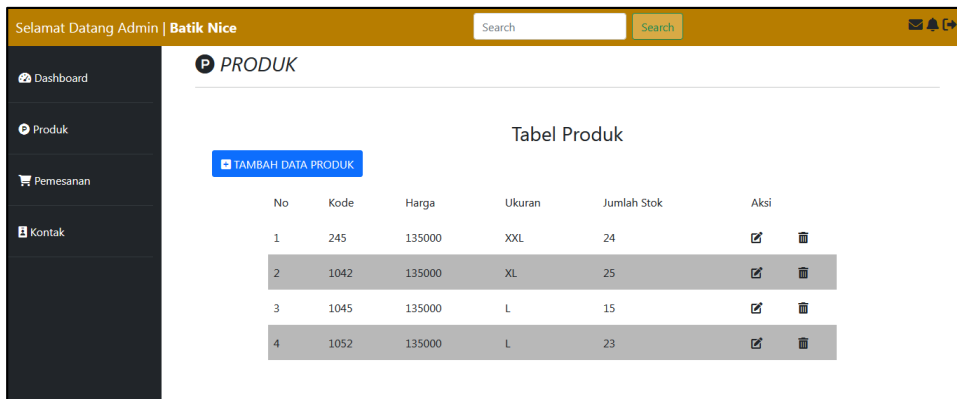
Selamat Datang Admin | **Batik Nice**

Search Search

Dashboard

Produk

Pemesanan

Kontak

PRODUK

Tabel Produk

TAMBAH DATA PRODUK

| No | Kode | Harga | Ukuran | Jumlah Stok | Aksi |
|---|---|---|---|---|---|
| 1 | 245 | 135000 | XXL | 24 | |
| 2 | 1042 | 135000 | XL | 25 | |
| 3 | 1045 | 135000 | L | 15 | |
| 4 | 1052 | 135000 | L | 23 | |